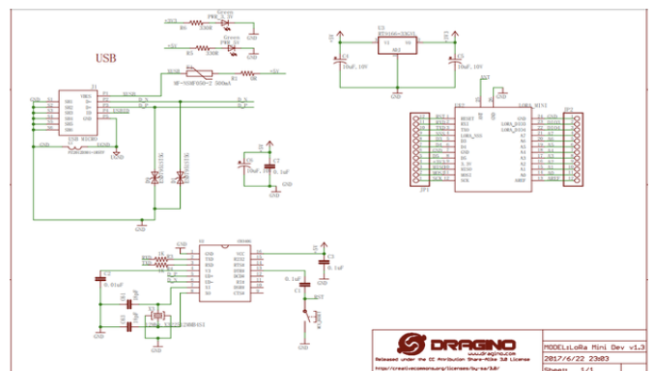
USB

GND

3V3

GND

10uF,10V

10uF,10V

0.1uF

0.1uF

0.01uF

GND

GND

DRAGINO

Released under the Creative Commons Attribution Share-Alike 3.0 License

MODELsLoRa Mini Dev v1.3

2017/6/22 23:03

Sheet: 1/1